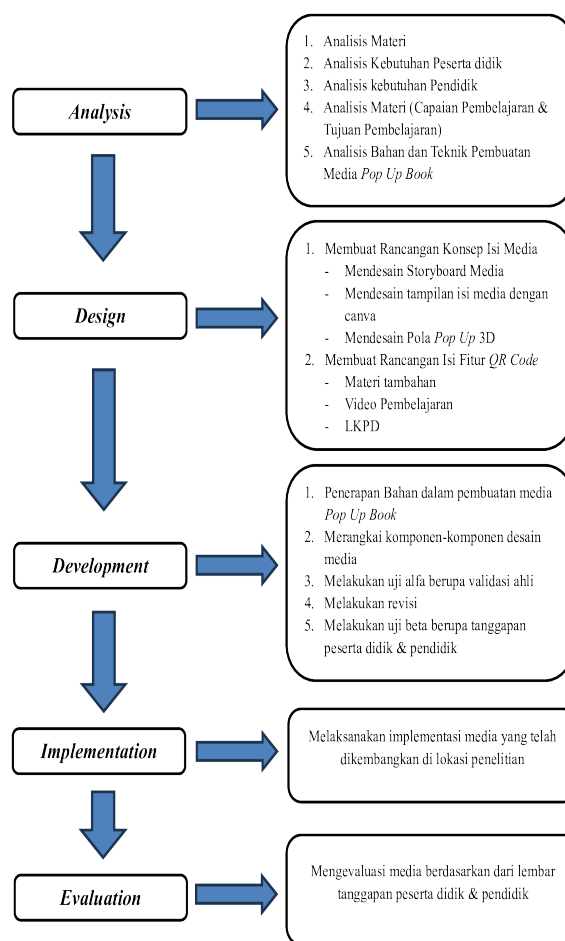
Analysis

1. Analisis Materi
2. Analisis Kebutuhan Peserta didik
3. Analisis kebutuhan Pendidik
4. Analisis Materi (Capaian Pembelajaran & Tujuan Pembelajaran)
5. Analisis Bahan dan Teknik Pembuatan Media Pop Up Book

Design

1. Membuat Rancangan Konsep Isi Media
- Mendesain Storyboard Media
- Mendesain tampilan isi media dengan canva
- Mendesain Pola Pop Up 3D
2. Membuat Rancangan Isi Fitur QR Code
- Materi tambahan
- Video Pembelajaran
- LKPD

Development

1. Penerapan Bahan dalam pembuatan media Pop Up Book
2. Merangkai komponen-komponen desain media
3. Melakukan uji alfa berupa validasi ahli
4. Melakukan revisi
5. Melakukan uji beta berupa tanggapan peserta didik & pendidik

Implementation

Melaksanakan implementasi media yang telah dikembangkan di lokasi penelitian

Evaluation

Mengevaluasi media berdasarkan dari lembar tanggapan peserta didik & pendidik